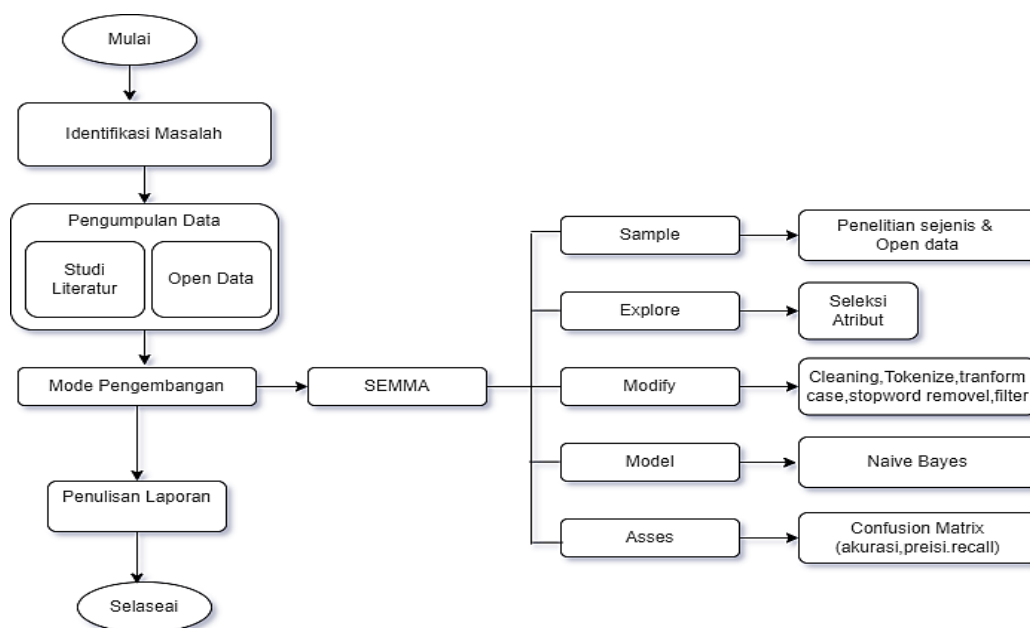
Mulai

Identifikasi Masalah

Pengumpulan Data

Studi Literatur

Open Data

Mode Pengembangan

Penulisan Laporan

Selaseai

SEMMA

Sample

Explore

Modify

Model

Asses

Penelitian sejenis & Open data

Seleksi Atribut

Cleaning,Tokenize,tranform case,stopword removel,filter

Naive Bayes

Confusion Matrix (akurasi,preisi.recall)